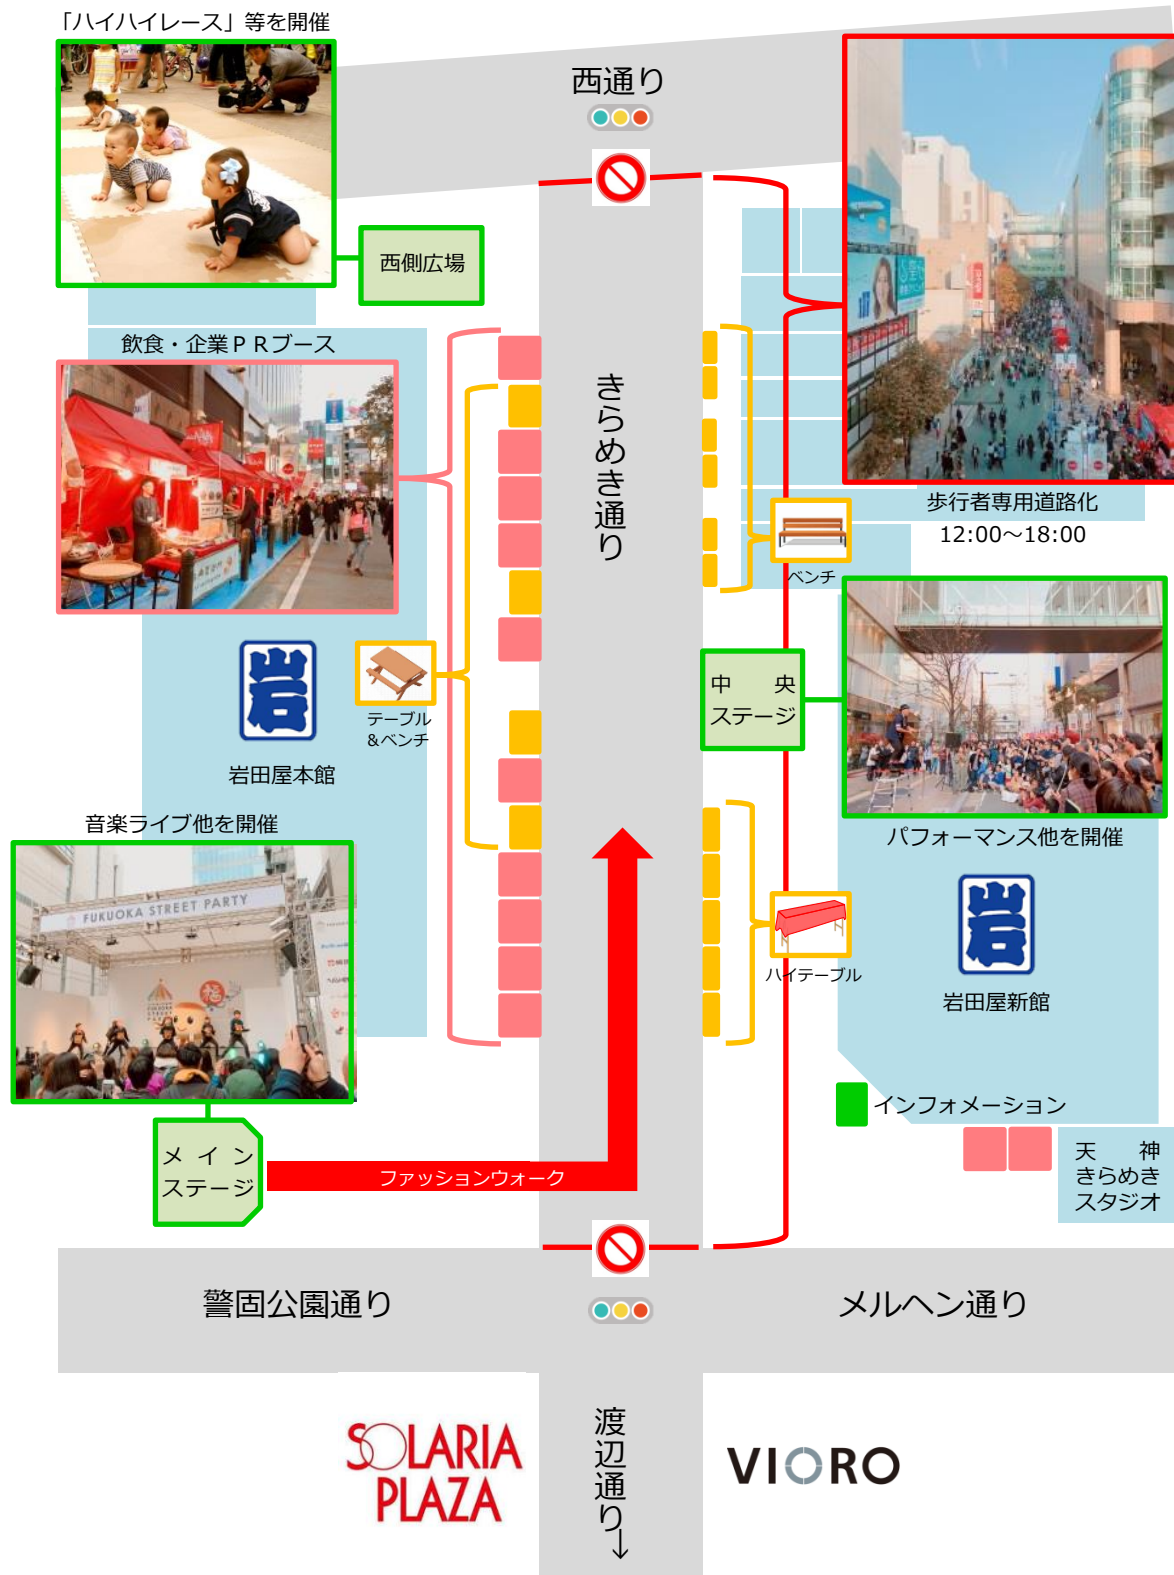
「ハイハイレース」等を開催

西通り

西側広場

飲食・企業ＰＲブース

きらめき通り

歩行者専用道路化
12:00～18:00

ベンチ

テーブル
&ベンチ

岩

岩田屋本館

中　央
ステージ

音楽ライブ他を開催

FUKUOKA STREET PARTY

パフォーマンス他を開催

ハイテーブル

岩

岩田屋新館

インフォメーション

メ イ ン
ステージ

ファッションウォーク

天　神
きらめき
スタジオ

警固公園通り

メルヘン通り

SOLARIA PLAZA

渡辺通り↓

VIORO